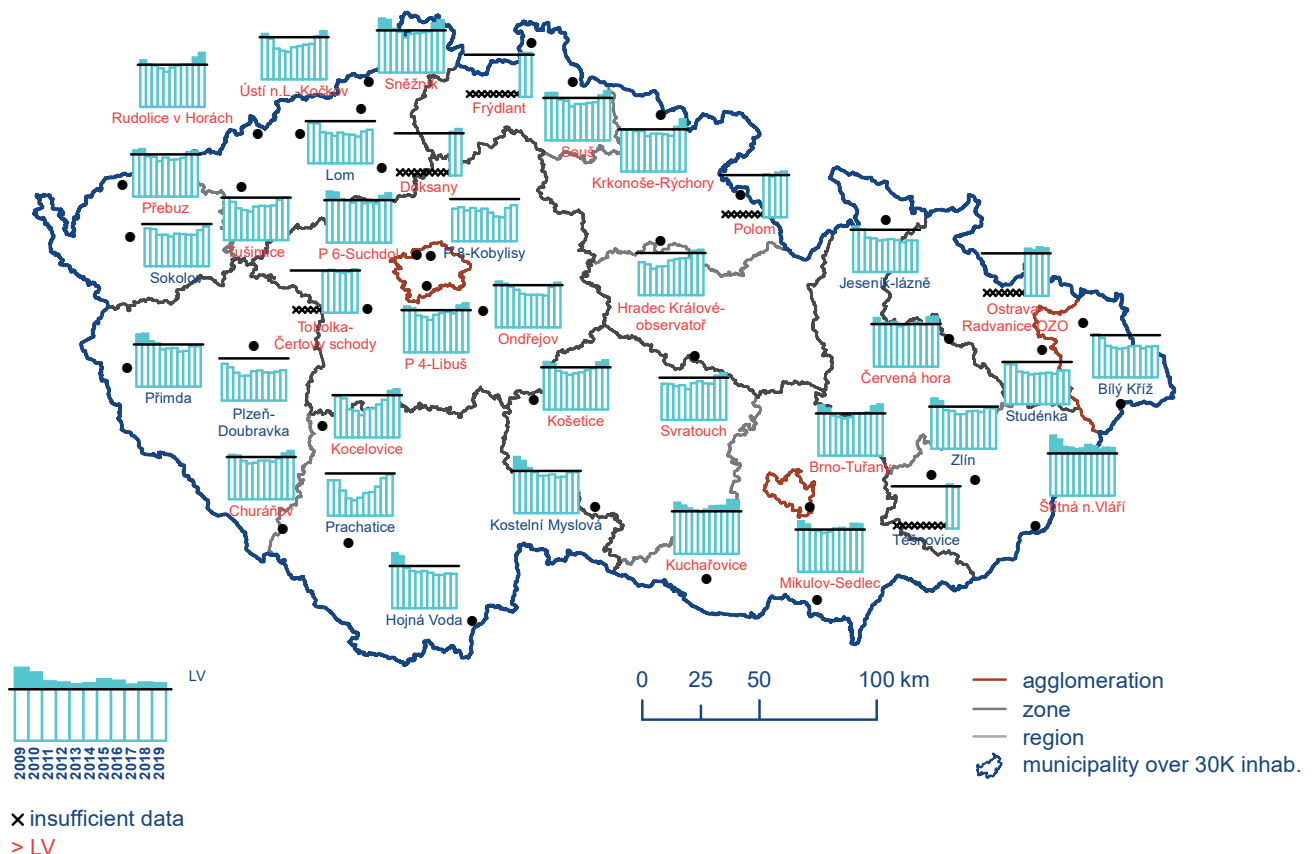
Rudolice v Horách
Ústí n.L.-Kočkov
Sněžník
Frýdlant
Lom
Doksany
Souš
Krkonoše-Rýchory
Přebuz
Tušimice
P 6-Suchdol
P 8-Kobylisy
Polom
Sokolov
Jeseník-lázně
Tobolka-Čertovy schody
Hradec Králové-observatoř
Ostrava-Radvanice OZO
P 4-Libuš
Ondřejov
Přimda
Plzeň-Doubravka
Červená hora
Bílý Kříž
Košetice
Svratouch
Studénka
Kocelovice
Brno-Tuřany
Zlín
Churáňov
Prachatice
Kostelní Myslová
Štítná n.Vláří
Těšnovice
Kuchařovice
Mikulov-Sedlec
Hojná Voda
LV
2009
2010
2011
2012
2013
2014
2015
2016
2017
2018
2019
0
25
50
100 km
agglomeration
zone
region
municipality over 30K inhab.
× insufficient data
> LV